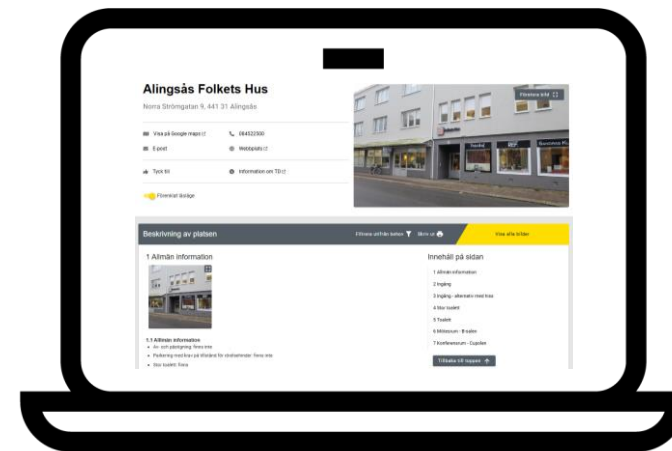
Alingsås Folkets Hus

Norra Strömgatan 9, 441 31 Alingsås

Visa på Google maps

0322-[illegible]

E-post

Webbplats

Tyck till

Information om TD

Förenklat läge

Förstora bild

Beskrivning av platsen

Filtrera utifrån behov

Skriv ut

Visa alla bilder

1 Allmän information

1.1 Allmän information

Av- och påstigning: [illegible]

Parkering med bas på tillstånd för rörelsehindrade: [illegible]

Stor toalett: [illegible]

Innehåll på sidan

1 Allmän information

2 Ingång

3 Ingång - alternativ med trea

4 Stor toalett

5 Toalett

6 Millenium - B-salen

7 Konferensrum - Cupolan

Tillbaka till toppen